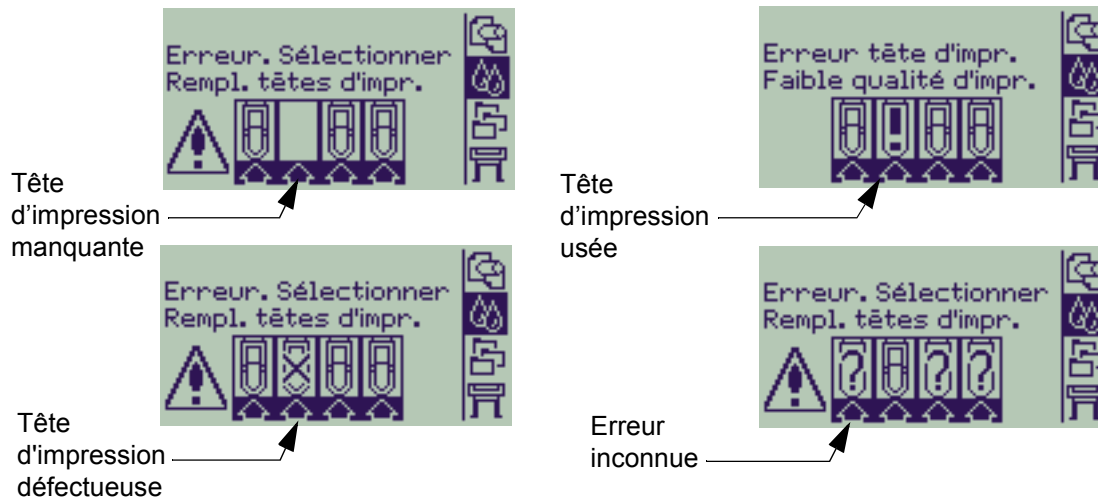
Erreur. Sélectionner
Rempl. têtes d'impr.

Tête d'impression manquante

Erreur. Sélectionner
Rempl. têtes d'impr.

Tête d'impression défectueuse

Erreur tête d'impr.
Faible qualité d'impr.

Tête d'impression usée

Erreur. Sélectionner
Rempl. têtes d'impr.

Erreur inconnue